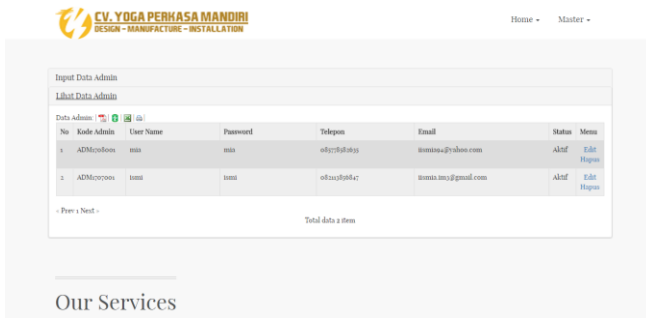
CV. YOGA PERKASA MANDIRI
DESIGN - MANUFACTURE - INSTALLATION

Home ▾ Master ▾

Input Data Admin

Lihat Data Admin

Data Admin |

| No | Kode Admin | User Name | Password | Telepon | Email | Status | Menu |
|---|---|---|---|---|---|---|---|
| 1 | ADM708001 | mis | mis | 085778381635 | iismis94@yahoo.com | Aktif | Edit Hapus |
| 2 | ADM707001 | ismi | ismi | 081213838847 | iismis.im3@gmail.com | Aktif | Edit Hapus |

« Prev 1 Next »

Total data 2 item

Our Services